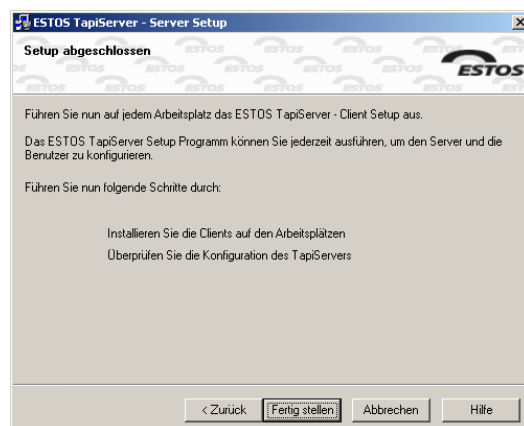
ESTOS TapiServer - Server Setup

Setup abgeschlossen

ESTOS

Führen Sie nun auf jedem Arbeitsplatz das ESTOS TapiServer - Client Setup aus.

Das ESTOS TapiServer Setup Programm können Sie jederzeit ausführen, um den Server und die Benutzer zu konfigurieren.

Führen Sie nun folgende Schritte durch:

Installieren Sie die Clients auf den Arbeitsplätzen

Überprüfen Sie die Konfiguration des TapiServers

< Zurück | Fertig stellen | Abbrechen | Hilfe